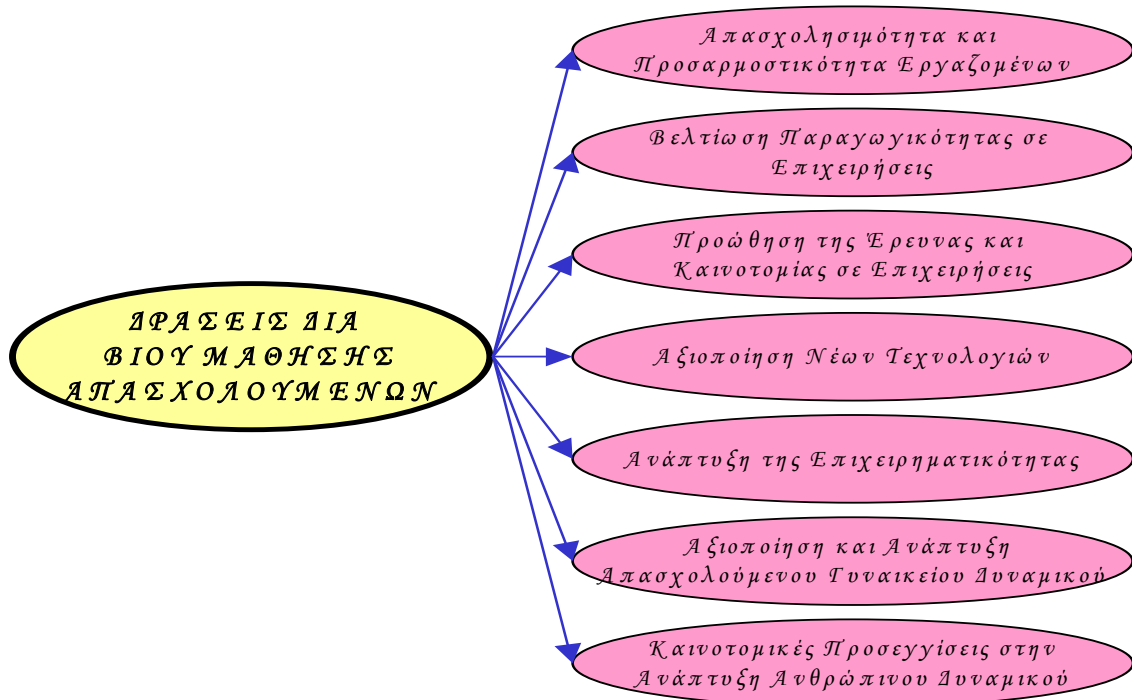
ΔΡΑΣΕΙΣ ΔΙΑ ΒΙΟΥ ΜΑΘΗΣΗΣ ΑΠΑΣΧΟΛΟΥΜΕΝΩΝ

Απασχολησιμότητα και Προσαρμοστικότητα Εργαζομένων

Βελτίωση Παραγωγικότητας σε Επιχειρήσεις

Προώθηση της Έρευνας και Καινοτομίας σε Επιχειρήσεις

Αξιοποίηση Νέων Τεχνολογιών

Ανάπτυξη της Επιχειρηματικότητας

Αξιοποίηση και Ανάπτυξη Απασχολούμενου Γυναικείου Δυναμικού

Καινοτομικές Προσεγγίσεις στην Ανάπτυξη Ανθρώπινου Δυναμικού